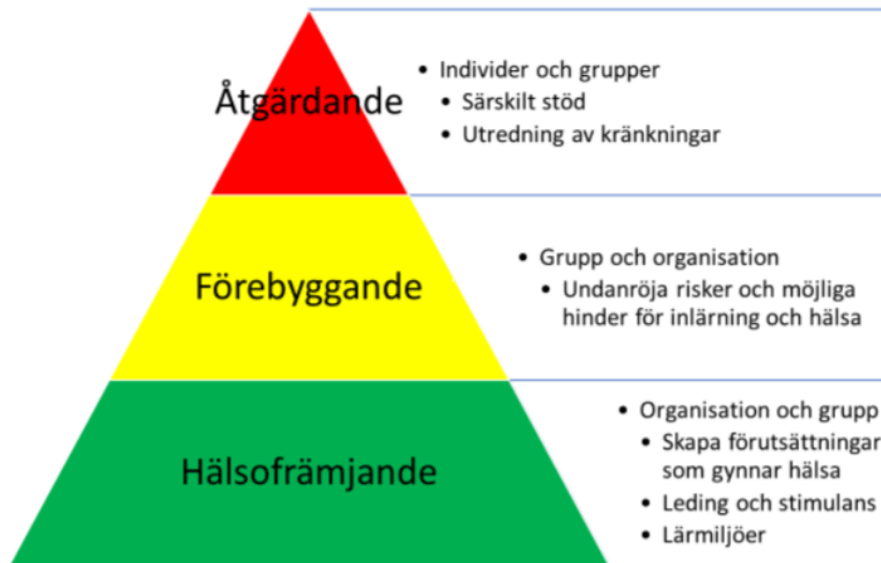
Åtgärdande

- Individer och grupper
  - Särskilt stöd
  - Utredning av kränkningar

Förebyggande

- Grupp och organisation
  - Undanröja risker och möjliga hinder för inlärning och hälsa

Hälsofrämjande

- Organisation och grupp
  - Skapa förutsättningar som gynnar hälsa
  - Leding och stimulans
  - Lärmiljöer